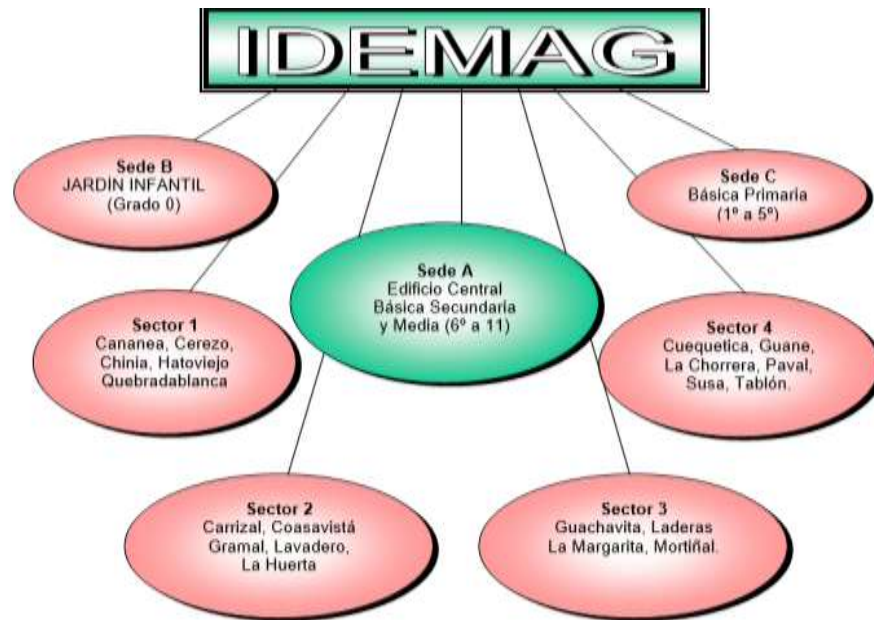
IDEMAG

Sede B
JARDIN INFANTIL
(Grado 0)

Sede C
Básica Primaria
(1º a 5º)

Sede A
Edificio Central
Básica Secundaria
y Media (6º a 11)

Sector 1
Cananea, Cerezo,
Chinia, Hatoviejo
Quebradablanca

Sector 4
Cuequetica, Guane,
La Chorrera, Paval,
Susa, Tablón.

Sector 2
Carrizal, Coasavistá
Gramal, Lavadero,
La Huerta

Sector 3
Guachavita, Laderas
La Margarita, Mortiñal.